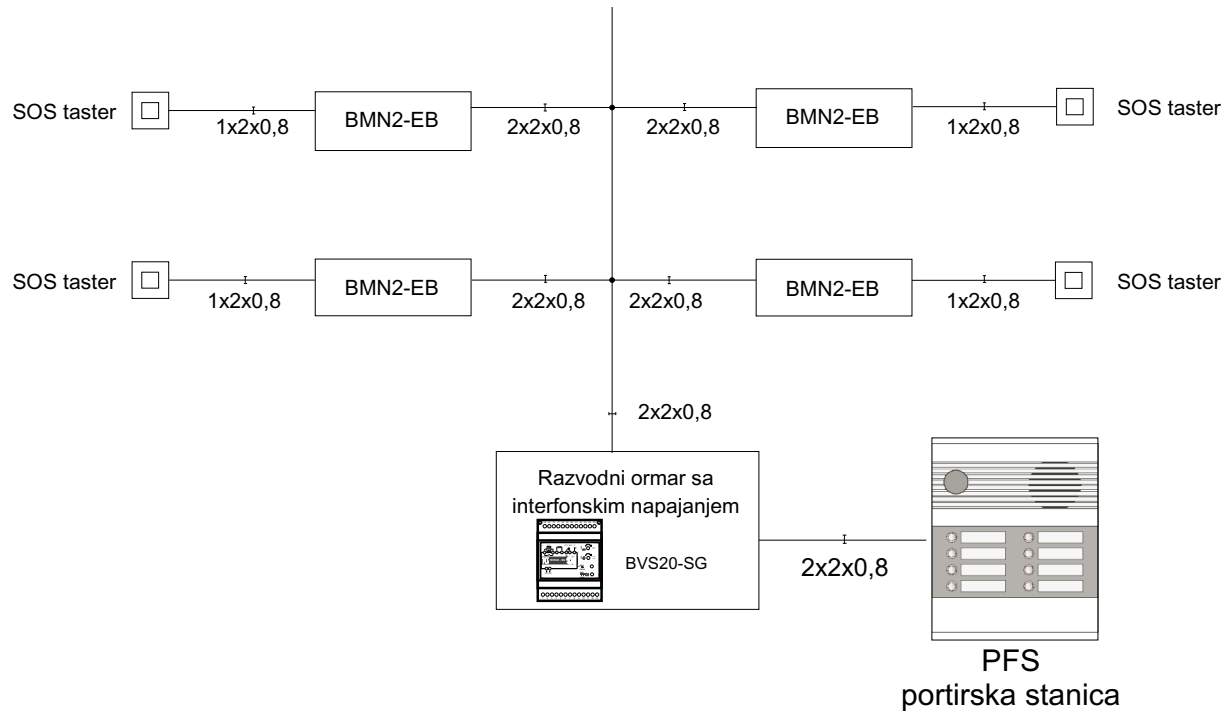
SOS taster
1x2x0,8
BMN2-EB
2x2x0,8
2x2x0,8
BMN2-EB
1x2x0,8
SOS taster

SOS taster
1x2x0,8
BMN2-EB
2x2x0,8
2x2x0,8
BMN2-EB
1x2x0,8
SOS taster

2x2x0,8

Razvodni ormar sa interfonskim napajanjem
BVS20-SG

2x2x0,8

PFS
portirska stanica